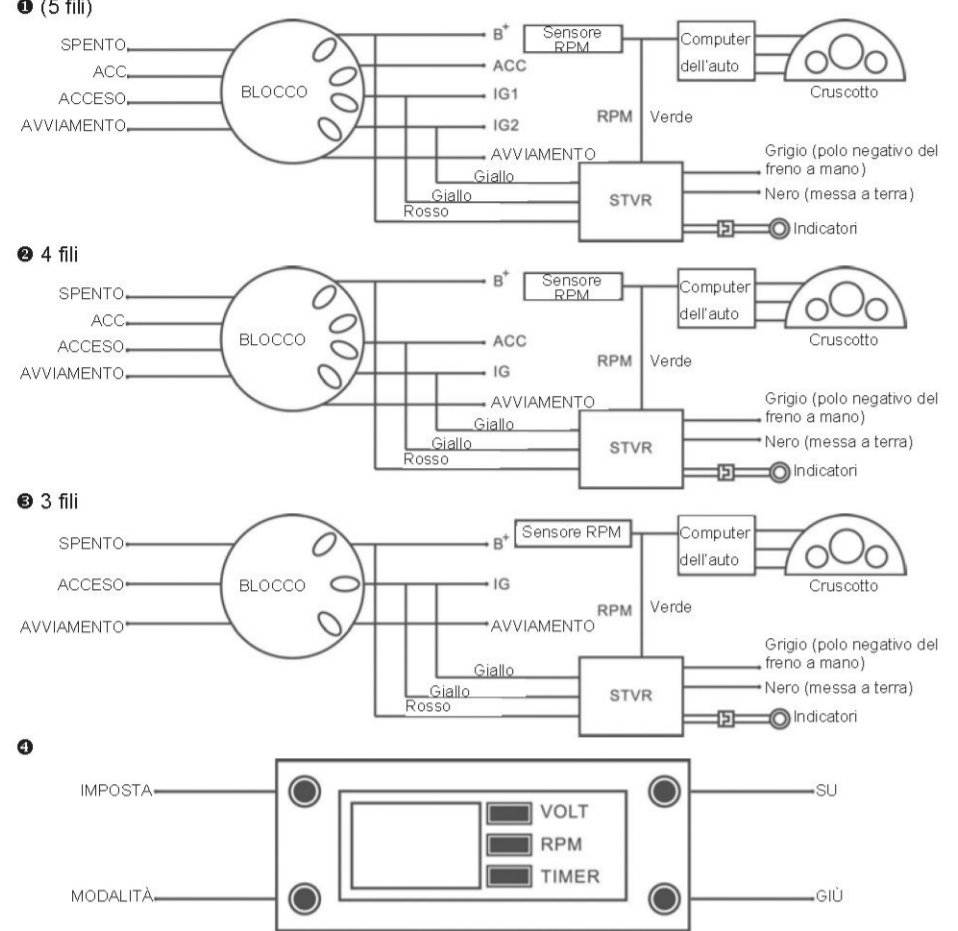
❶ (5 fili)

SPENTO
ACC
ACCESO
AVVIAMENTO
BLOCCO
$B^+$
Sensore RPM
Computer dell'auto
Cruscotto
ACC
IG1
IG2
RPM
Verde
AVVIAMENTO
Giallo
Giallo
Rosso
STVR
Grigio (polo negativo del freno a mano)
Nero (messa a terra)
Indicatori

❷ 4 fili

SPENTO
ACC
ACCESO
AVVIAMENTO
BLOCCO
$B^+$
Sensore RPM
Computer dell'auto
Cruscotto
ACC
IG
RPM
Verde
AVVIAMENTO
Giallo
Giallo
Rosso
STVR
Grigio (polo negativo del freno a mano)
Nero (messa a terra)
Indicatori

❸ 3 fili

SPENTO
ACCESO
AVVIAMENTO
BLOCCO
$B^+$
Sensore RPM
Computer dell'auto
Cruscotto
IG
RPM
Verde
AVVIAMENTO
Giallo
Giallo
Rosso
STVR
Grigio (polo negativo del freno a mano)
Nero (messa a terra)
Indicatori

❹

IMPOSTA
SU
VOLT
RPM
TIMER
MODALITÀ
GIÙ